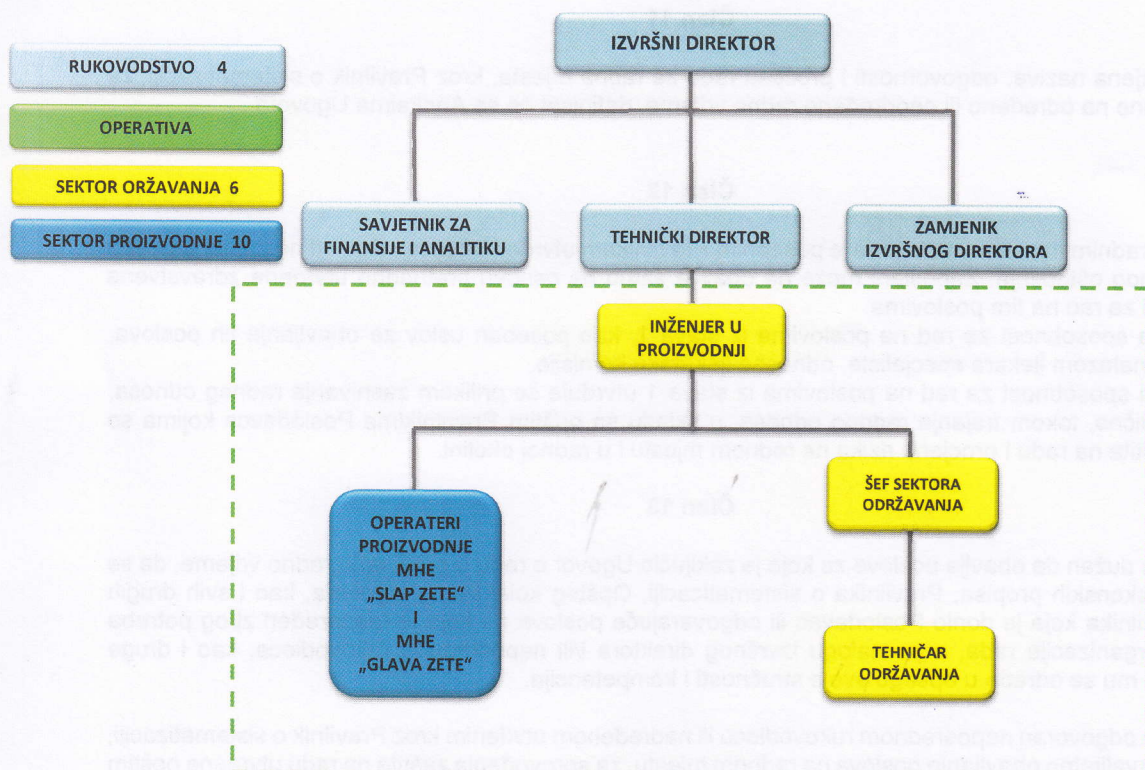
RUKOVODSTVO 4

OPERATIVA

SEKTOR ORŽAVANJA 6

SEKTOR PROIZVODNJE 10

IZVRŠNI DIREKTOR

SAVJETNIK ZA FINANSIJE I ANALITIKU

TEHNIČKI DIREKTOR

ZAMJENIK IZVRŠNOG DIREKTORA

INŽENJER U PROIZVODNJI

OPERATERI PROIZVODNJE MHE „SLAP ZETE" I MHE „GLAVA ZETE"

ŠEF SEKTORA ODRŽAVANJA

TEHNIČAR ODRŽAVANJA